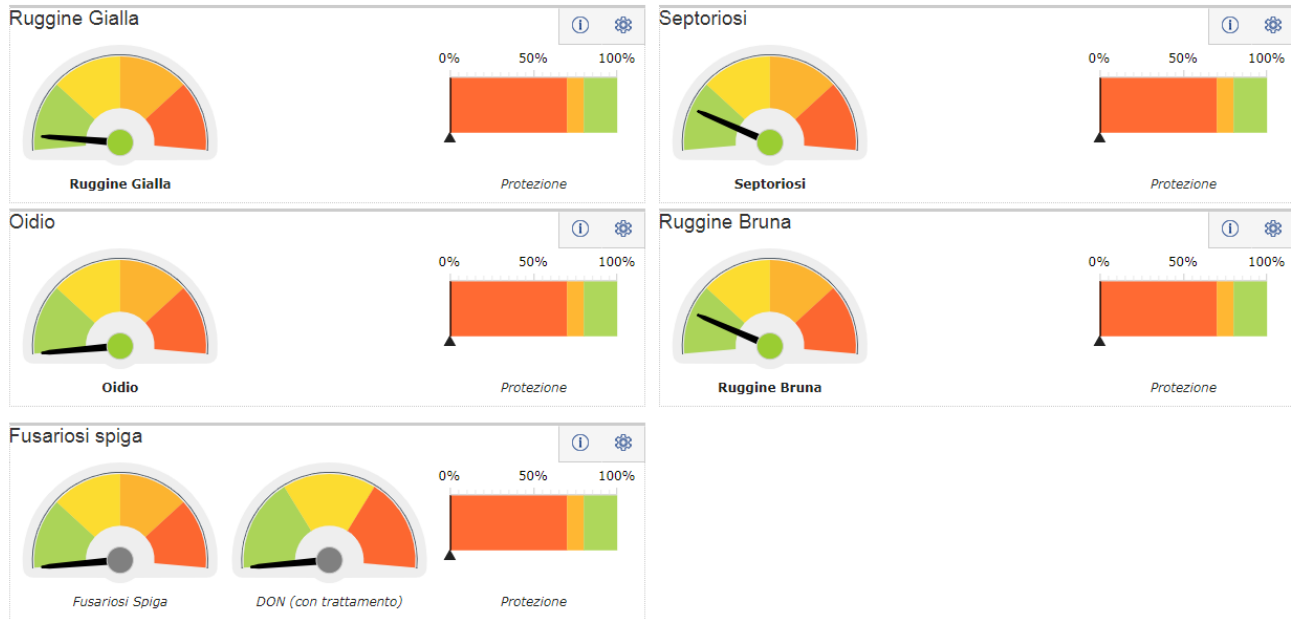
Ruggine Gialla

0% 50% 100%

Ruggine Gialla

Protezione

Septoriosi

0% 50% 100%

Septoriosi

Protezione

Oidio

0% 50% 100%

Oidio

Protezione

Ruggine Bruna

0% 50% 100%

Ruggine Bruna

Protezione

Fusariosi spiga

0% 50% 100%

Fusariosi Spiga

DON (con trattamento)

Protezione